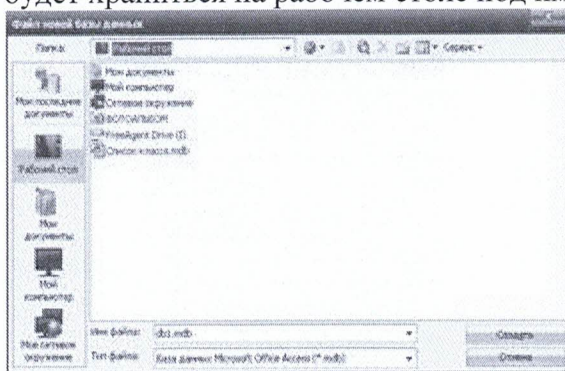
будет храниться на рабочем столе под им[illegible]

Файл новой базы данных

Папка: Рабочий стол

Сервис

Мои последние документы

Рабочий стол

Мои документы

Мой компьютер

Мое сетевое окружение

Мои документы

Мой компьютер

Сетевое окружение

ВОЛОАЛЬБОМ

FreeAgent Drive (I:)

Список класса.mdb

Имя файла: db1.mdb

Тип файла: База данных Microsoft Office Access (*.mdb)

Создать

Отмена